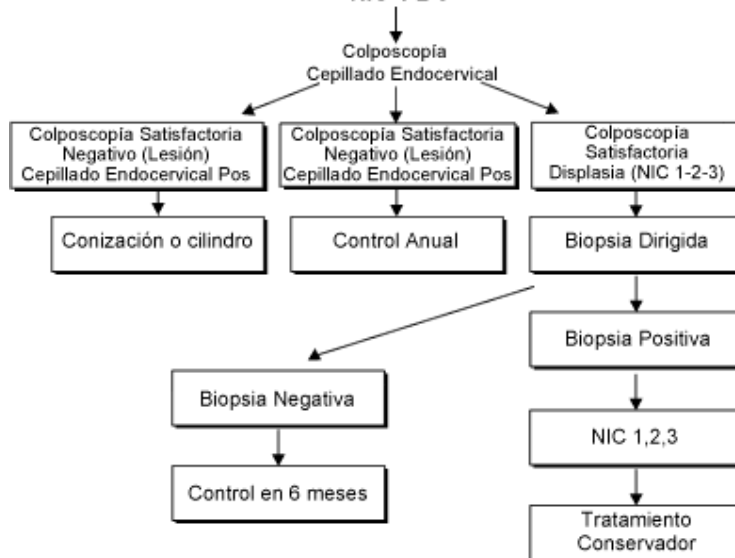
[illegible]

Colposcopía
Cepillado Endocervical

Colposcopía Satisfactoria
Negativo (Lesión)
Cepillado Endocervical Pos

Colposcopía Satisfactoria
Negativo (Lesión)
Cepillado Endocervical Pos

Colposcopía
Satisfactoria
Displasia (NIC 1-2-3)

Conización o cilindro

Control Anual

Biopsia Dirigida

Biopsia Positiva

Biopsia Negativa

NIC 1,2,3

Control en 6 meses

Tratamiento
Conservador